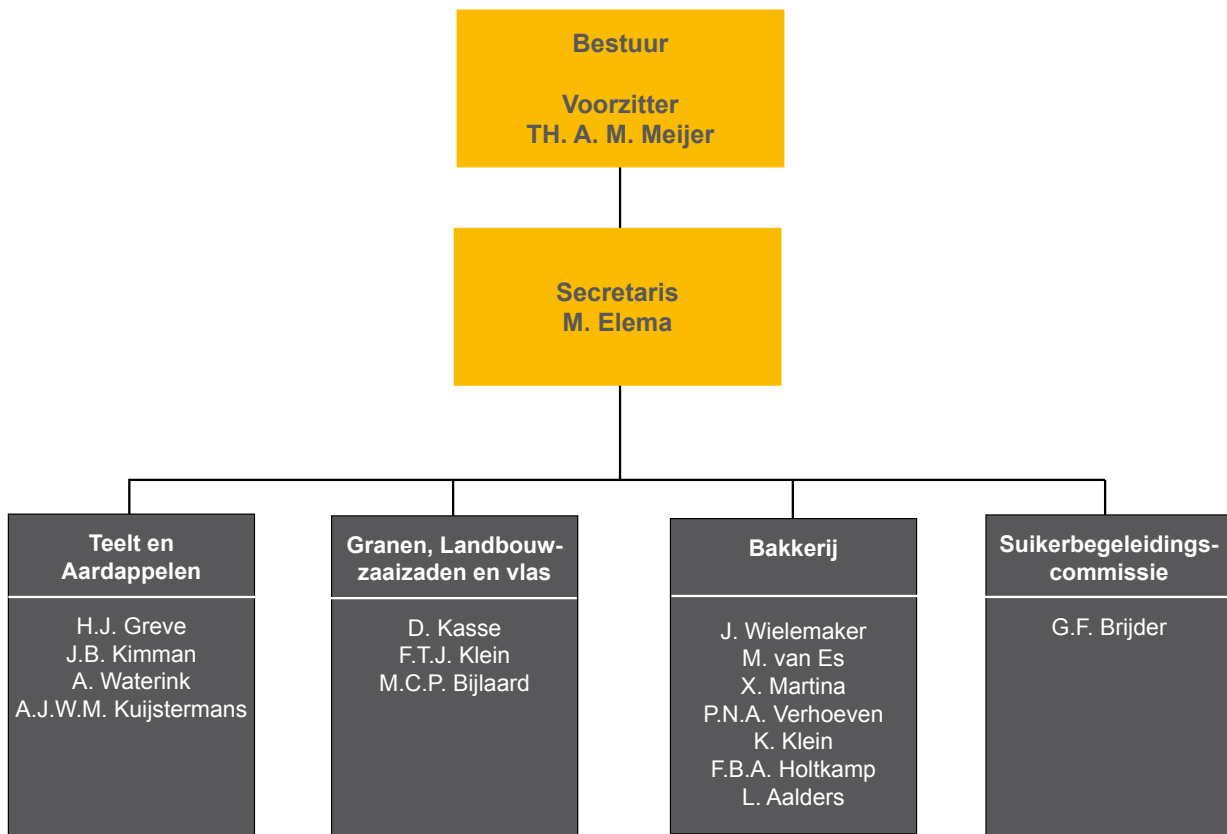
Bestuur

Voorzitter
TH. A. M. Meijer

Secretaris
M. Elema

Teelt en Aardappelen

H.J. Greve
J.B. Kimman
A. Waterink
A.J.W.M. Kuijstermans

Granen, Landbouwzaaizaden en vlas

D. Kasse
F.T.J. Klein
M.C.P. Bijlaard

Bakkerij

J. Wielemaker
M. van Es
X. Martina
P.N.A. Verhoeven
K. Klein
F.B.A. Holtkamp
L. Aalders

Suikerbegeleidingscommissie

G.F. Brijder